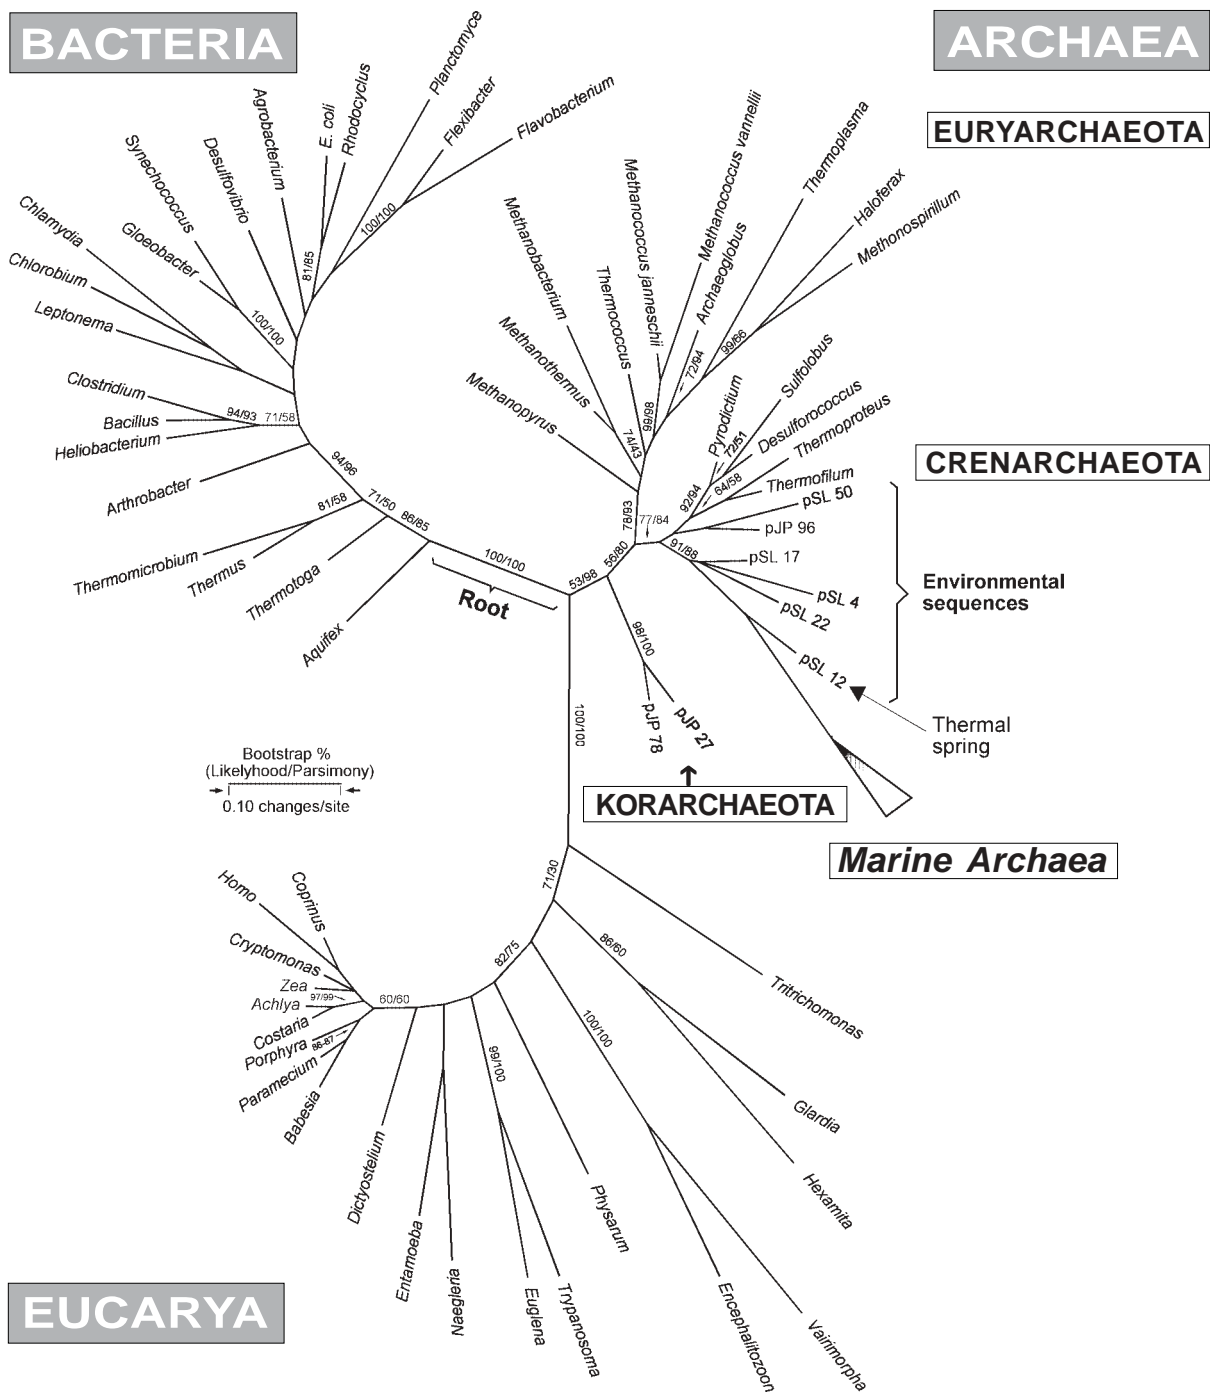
BACTERIA

ARCHAEA

EURYARCHAEOTA

Planctomyce
Flavobacterium
Flexibacter
Rhodocyclus
E. coli
Agrobacterium
Desulfovibrio
Synechococcus
Chlamydia
Gloeobacter
Chlorobium
Leptonema
100/100
81/85
100/100
Clostridium
Bacillus
Heliobacterium
94/93
71/58
Arthrobacter
94/96
Thermomicrobium
Thermus
Thermotoga
Aquifex
81/58
71/50
86/85
100/100
Root

Methanobacterium
Thermococcus
Methanococcus janneschii
Methanococcus vannellii
Archaeoglobus
Thermoplasma
Haloferax
Methonospirillum
Methanothermus
Methanopyrus
74/43
96/98
72/84
99/66
Pyrodictium
Sulfolobus
Desulforococcus
Thermoproteus
72/51
92/94
64/58
Thermofilum

CRENARCHAEOTA

pSL 50
pJP 96
pSL 17
pSL 4
pSL 22
pSL 12
78/93
77/84
91/88
56/80
53/98
98/100
pJP 78
pJP 27
100/100

Environmental sequences

Thermal spring

KORARCHAEOTA

Marine Archaea

Bootstrap %
(Likelyhood/Parsimony)
0.10 changes/site

Homo
Coprinus
Cryptomonas
Zea
Achlya
97/99
Costaria
Porphyra
86-87
Paramecium
Babesia
60/60
Dictyostelium
Entamoeba
Naegleria
Euglena
Trypanosoma
99/100
Physarum
82/75
71/30
100/100
86/60
Tritrichomonas
Giardia
Hexamita
Encephalitozoon
Vairimorpha

EUCARYA